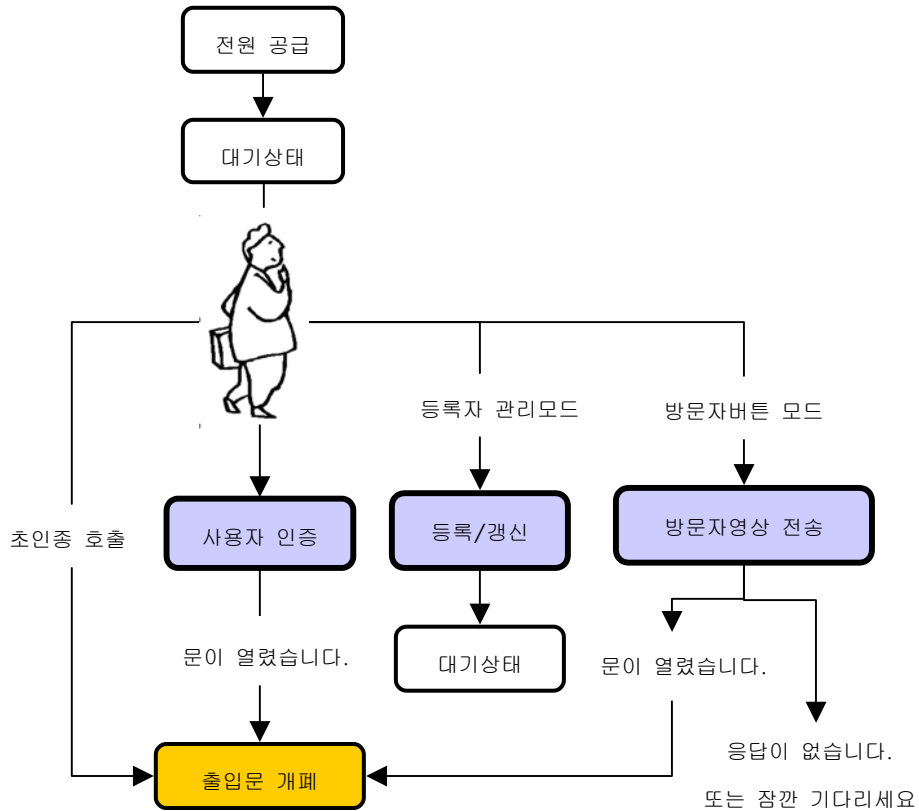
전원 공급

대기상태

등록자 관리모드

방문자버튼 모드

초인종 호출

사용자 인증

등록/갱신

방문자영상 전송

문이 열렸습니다.

대기상태

문이 열렸습니다.

응답이 없습니다.

출입문 개폐

또는 잠깐 기다리세요